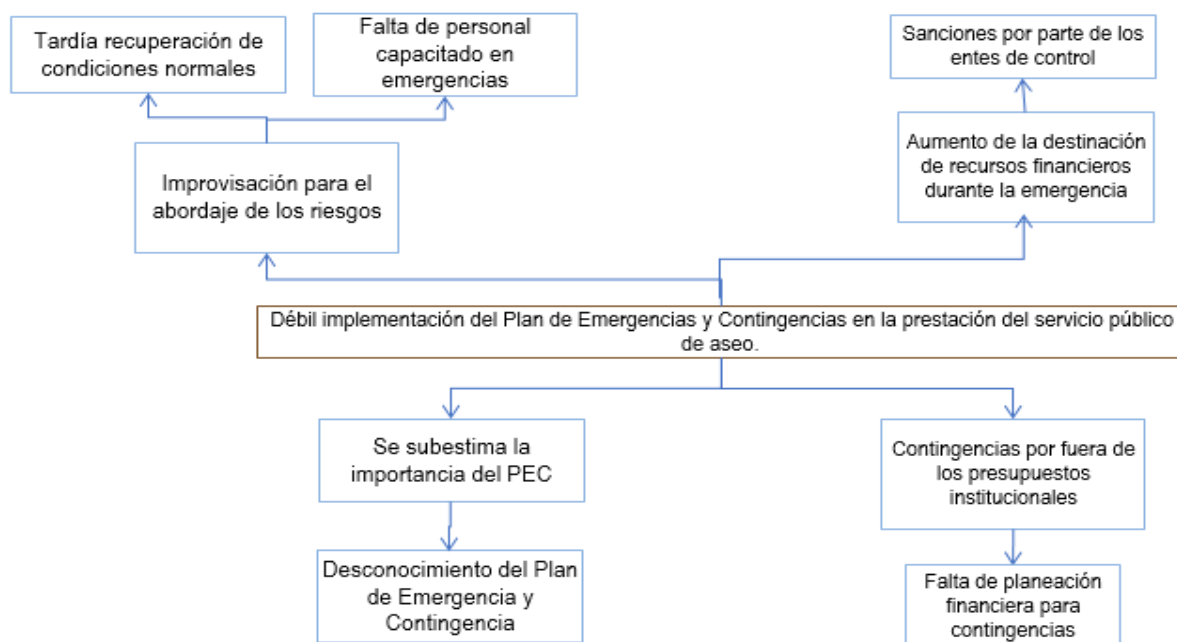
Tardía recuperación de condiciones normales

Falta de personal capacitado en emergencias

Sanciones por parte de los entes de control

Improvisación para el abordaje de los riesgos

Aumento de la destinación de recursos financieros durante la emergencia

Débil implementación del Plan de Emergencias y Contingencias en la prestación del servicio público de aseo.

Se subestima la importancia del PEC

Contingencias por fuera de los presupuestos institucionales

Desconocimiento del Plan de Emergencia y Contingencia

Falta de planeación financiera para contingencias